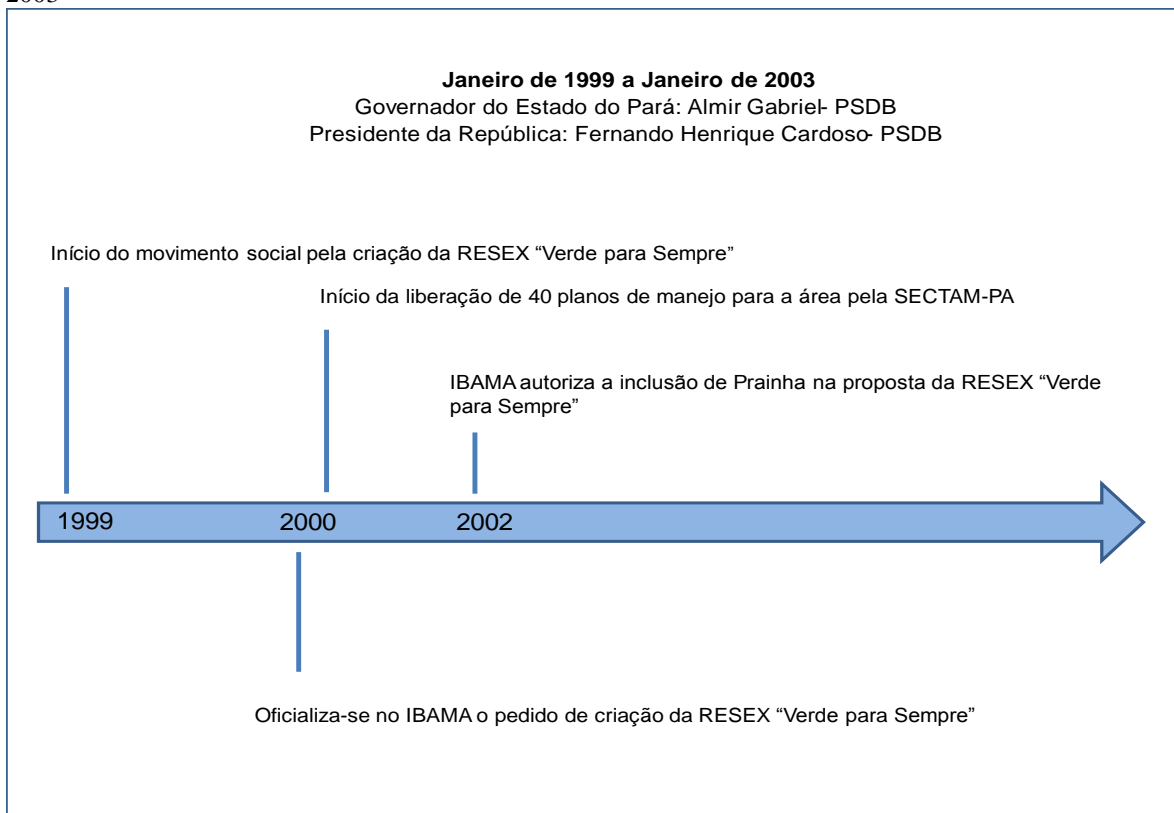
2003

**Janeiro de 1999 a Janeiro de 2003**
Governador do Estado do Pará: Almir Gabriel- PSDB
Presidente da República: Fernando Henrique Cardoso- PSDB

Início do movimento social pela criação da RESEX "Verde para Sempre"

Início da liberação de 40 planos de manejo para a área pela SECTAM-PA

IBAMA autoriza a inclusão de Prainha na proposta da RESEX "Verde para Sempre"

1999 2000 2002

Oficializa-se no IBAMA o pedido de criação da RESEX "Verde para Sempre"